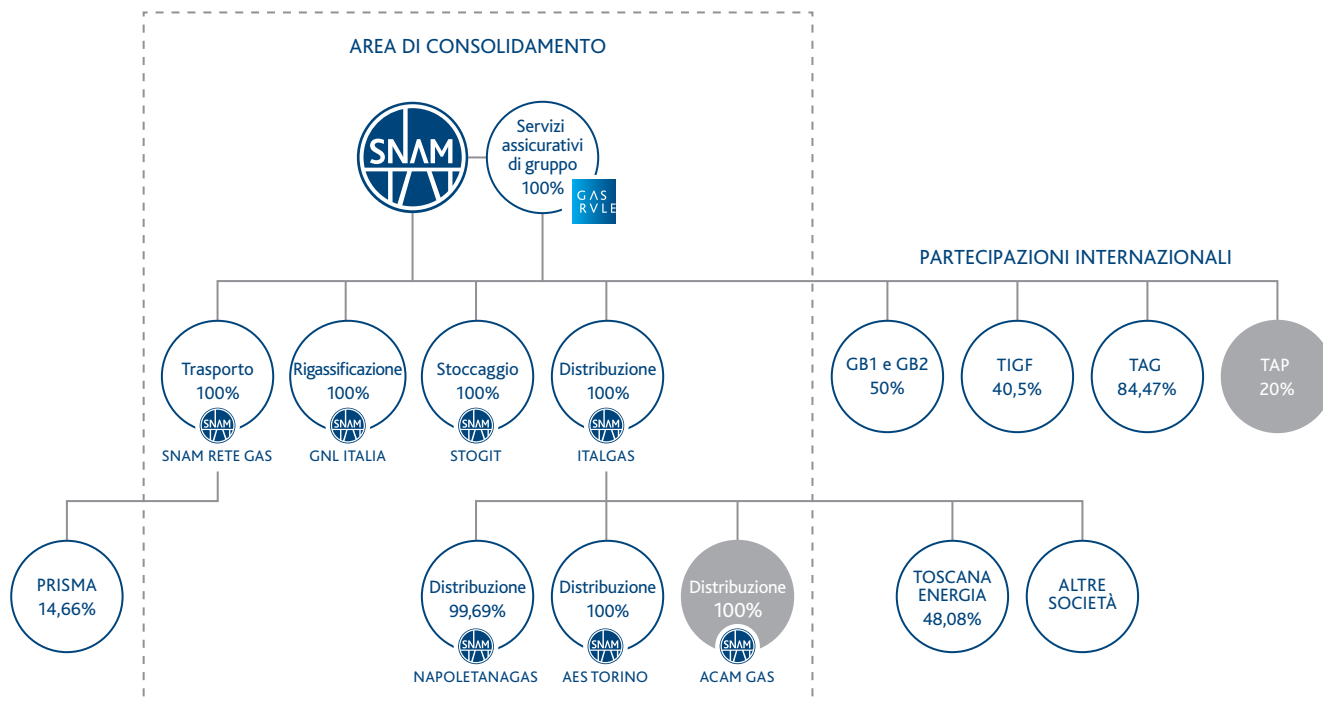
AREA DI CONSOLIDAMENTO

SNAM

Servizi assicurativi di gruppo 100%

GAS RVLE

PARTECIPAZIONI INTERNAZIONALI

Trasporto 100%
SNAM
SNAM RETE GAS

Rigassificazione 100%
SNAM
GNL ITALIA

Stoccaggio 100%
SNAM
STOGIT

Distribuzione 100%
SNAM
ITALGAS

GB1 e GB2 50%

TIGF 40,5%

TAG 84,47%

TAP 20%

PRISMA 14,66%

Distribuzione 99,69%
SNAM
NAPOLETANAGAS

Distribuzione 100%
SNAM
AES TORINO

Distribuzione 100%
SNAM
ACAM GAS

TOSCANA ENERGIA 48,08%

ALTRE SOCIETÀ